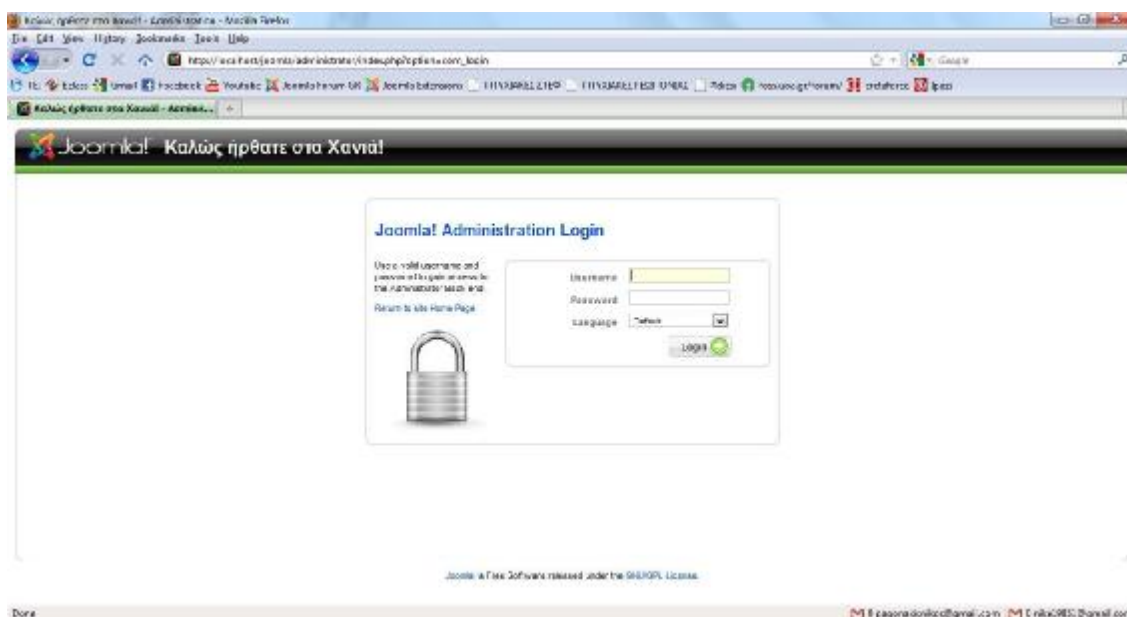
Καλώς ήρθατε στα Χανιά! - Administration - Mozilla Firefox
File Edit View History Bookmarks Tools Help
http://localhost/joomla/administrator/index.php?option=com_login
Google
Facebook Youtube Joomla forum GR Joomla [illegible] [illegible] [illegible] Pdfs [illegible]
Καλώς ήρθατε στα Χανιά - Adminis...

Joomla! Καλώς ήρθατε στα Χανιά!

Joomla! Administration Login

Use a valid username and password to gain access to the Administrator Back-end.

Return to site Home Page

Username
Password
Language Default
Login

Joomla! is Free Software released under the GNU/GPL License.

Done